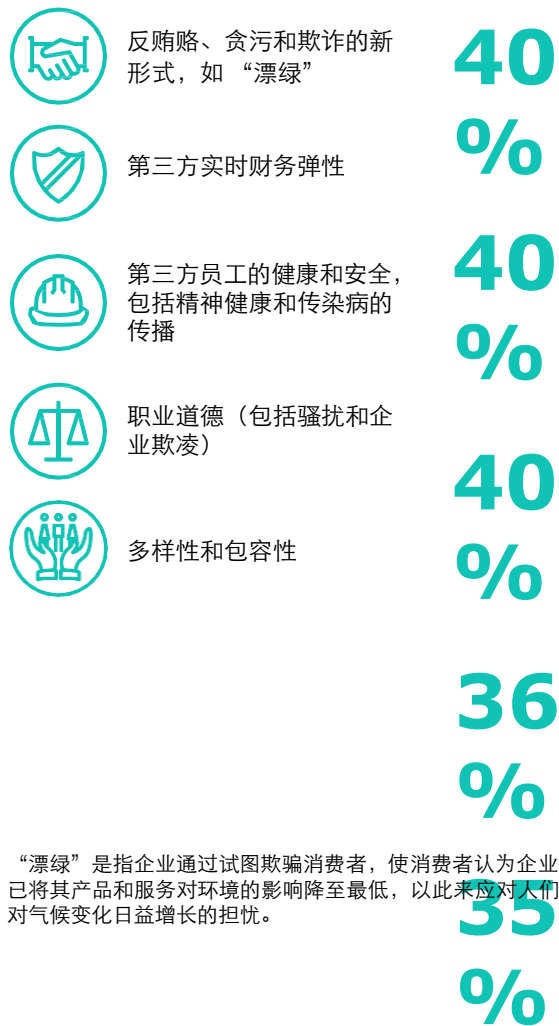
反贿赂、贪污和欺诈的新形式，如“漂绿”

40%

第三方实时财务弹性

第三方员工的健康和安全，包括精神健康和传染病的传播

40%

职业道德（包括骚扰和企业欺凌）

40%

多样性和包容性

36%

“漂绿”是指企业通过试图欺骗消费者，使消费者认为企业已将其产品和服务对环境的影响降至最低，以此来应对人们对气候变化日益增长的担忧。

35%